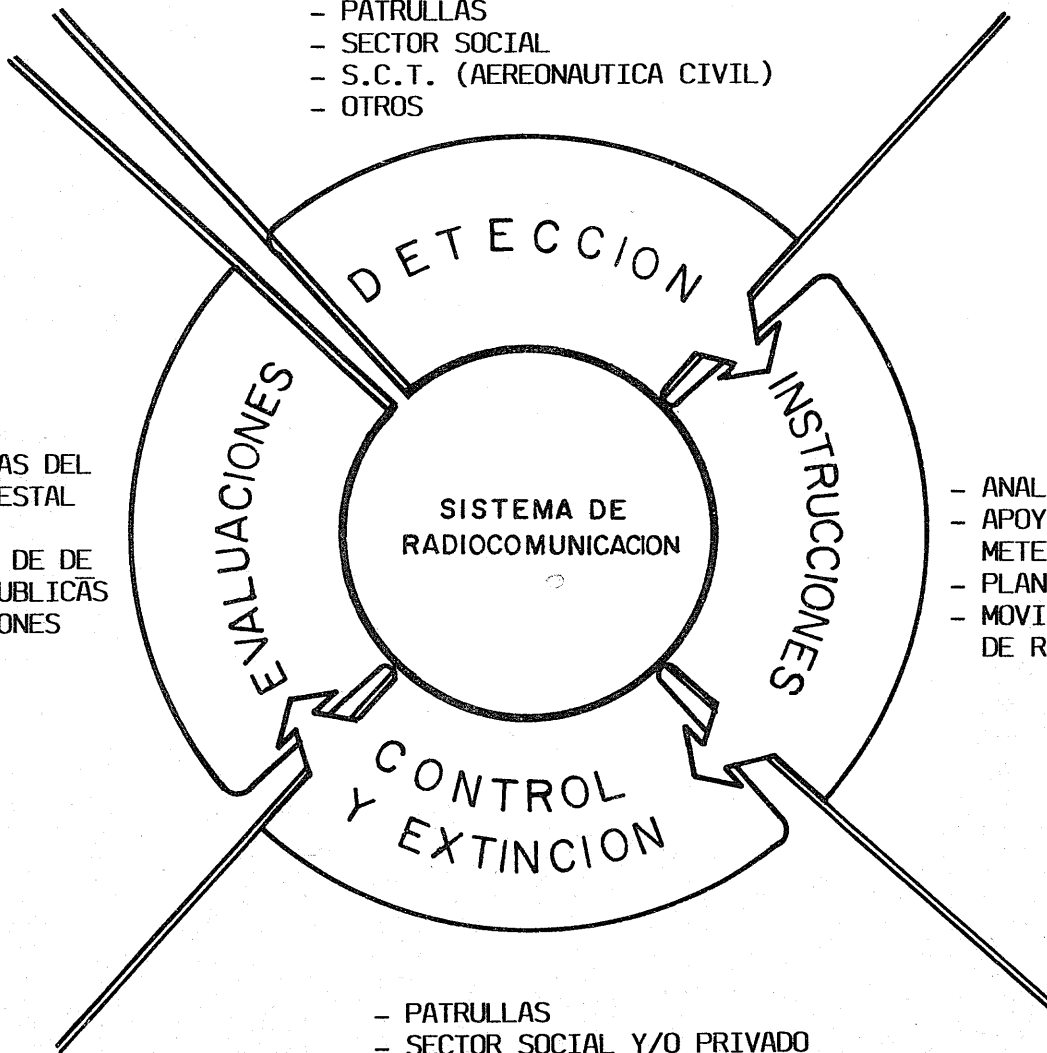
– PATRULLAS
– SECTOR SOCIAL
– S.C.T. (AEREONAUTICA CIVIL)
– OTROS

DETECCION

INSTRUCCIONES

CONTROL Y EXTINCION

EVALUACIONES

SISTEMA DE RADIOCOMUNICACION

AS DEL
ESTAL

DE DE
UBLICĀS
ONES

– ANAL
– APOY
METE
– PLAN
– MOVI
DE R

– PATRULLAS
– SECTOR SOCIAL Y/O PRIVADO